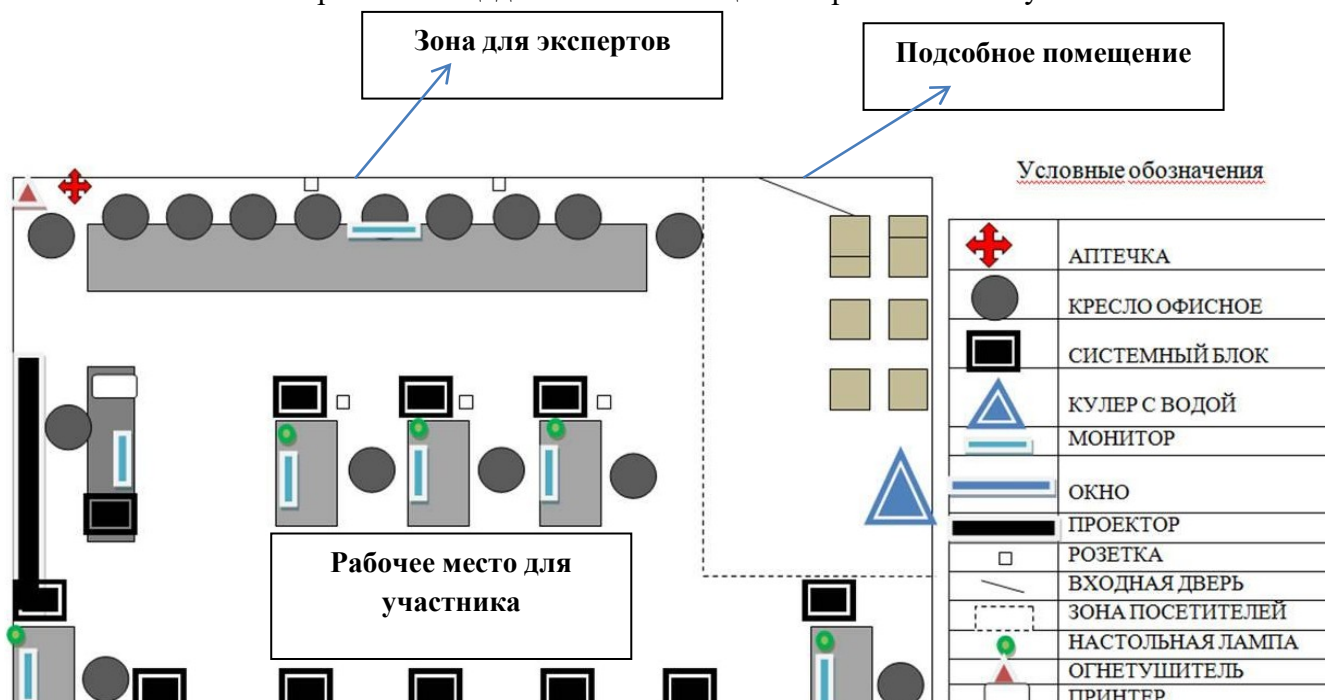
Зона для экспертов

Подсобное помещение

Условные обозначения

| | |
|---|---|
| | АПТЕЧКА |
| | КРЕСЛО ОФИСНОЕ |
| | СИСТЕМНЫЙ БЛОК |
| | КУЛЕР С ВОДОЙ |
| | МОНИТОР |
| | ОКНО |
| | ПРОЕКТОР |
| | РОЗЕТКА |
| | ВХОДНАЯ ДВЕРЬ |
| | ЗОНА ПОСЕТИТЕЛЕЙ |
| | НАСТОЛЬНАЯ ЛАМПА |
| | ОГНЕТУШИТЕЛЬ |
| | ПРИНТЕР |

Рабочее место для участника